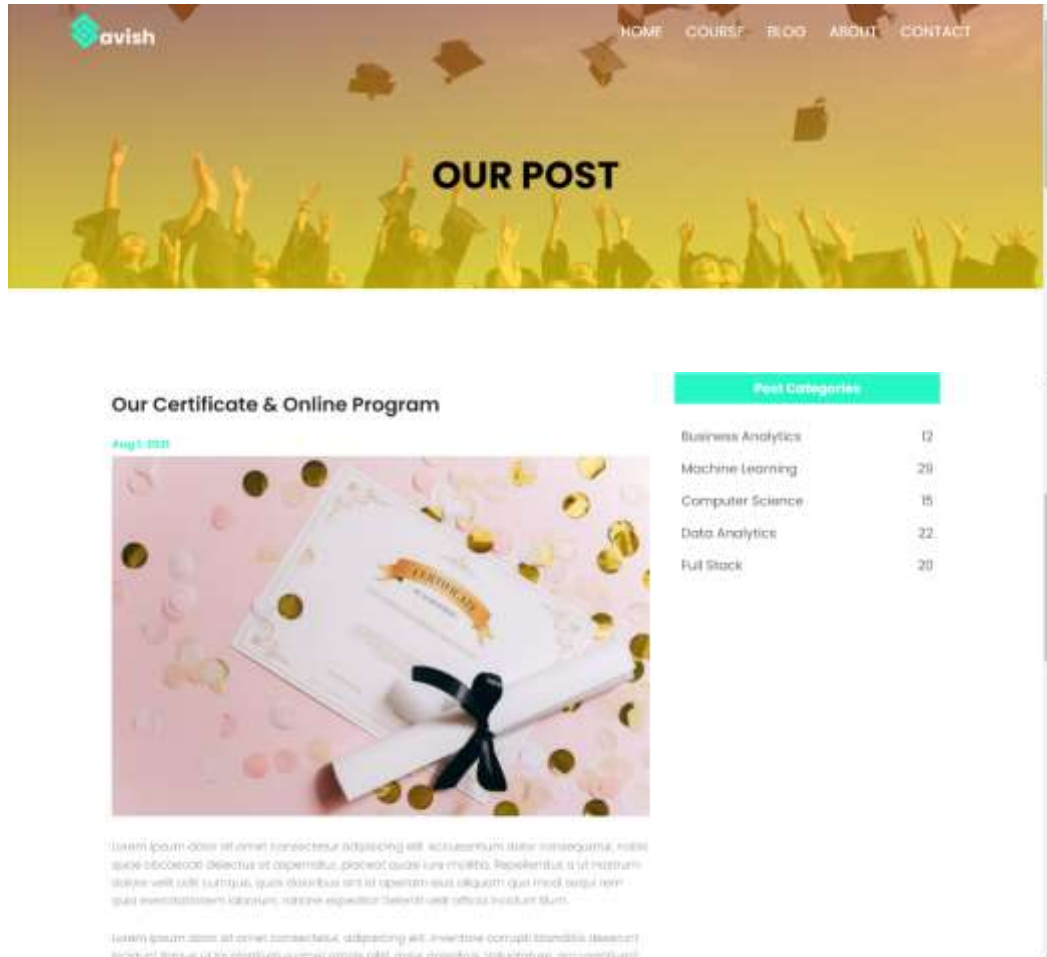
avish

HOME COURSE BLOG ABOUT CONTACT

OUR POST

Our Certificate & Online Program

Aug 1 2021

CERTIFICATE

Lorem ipsum dolor sit amet consectetur adipisicing elit. Accusantium dolor consequatur, nobis quae obcaecati delectus et aspernatur, placeat quae iure molitia. Repellendus a ut nostrum dolore velit odit cumque, quos doloribus sint id aperiam eius aliquam quo modi sequi rem quas exercitationem laborum, natione expedita! Deleniti velit officia incidunt illum.

Lorem ipsum dolor sit amet consectetur, adipisicing elit. Inventore corrupti blanditiis deserunt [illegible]

Post Categories

| | |
|---|---|
| Business Analytics | 12 |
| Machine Learning | 29 |
| Computer Science | 15 |
| Data Analytics | 22 |
| Full Stack | 20 |